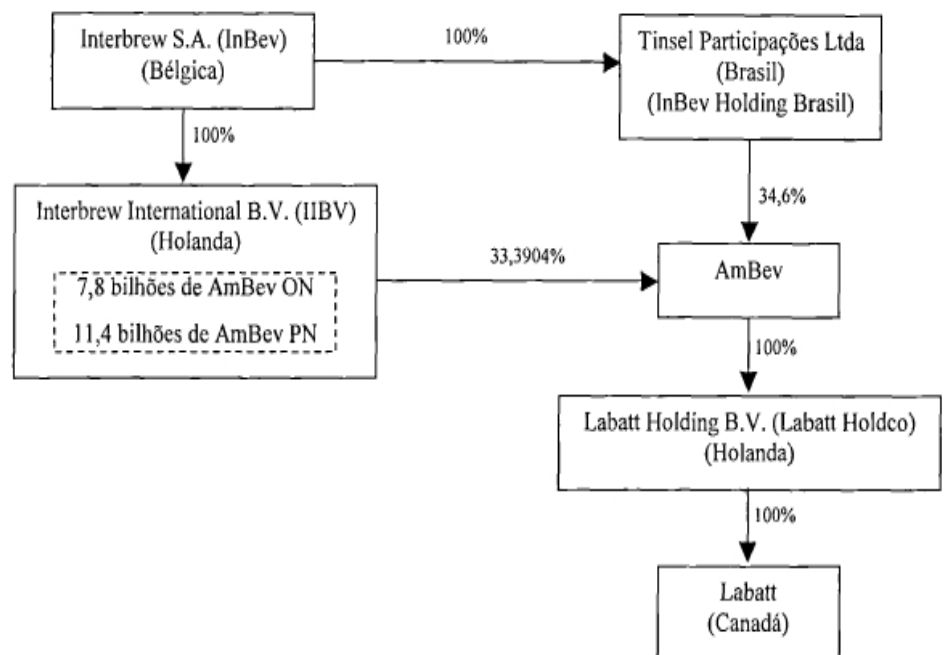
Interbrew S.A. (InBev)
(Bélgica)

100%

Tinsel Participações Ltda
(Brasil)
(InBev Holding Brasil)

100%

34,6%

Interbrew International B.V. (IIBV)
(Holanda)

7,8 bilhões de AmBev ON
11,4 bilhões de AmBev PN

33,3904%

AmBev

100%

Labatt Holding B.V. (Labatt Holdco)
(Holanda)

100%

Labatt
(Canadá)